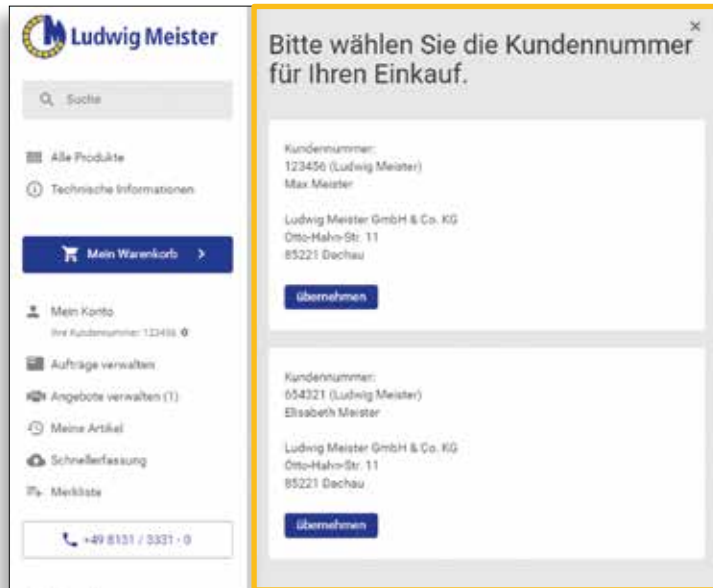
Ludwig Meister

Suche

Alle Produkte

Technische Informationen

Mein Warenkorb >

Mein Konto

Ihre Kundennummer: 123456

Aufträge verwalten

Angebote verwalten (1)

Meine Artikel

Schnellerfassung

Merkliste

+49 8131 / 3331 - 0

×

Bitte wählen Sie die Kundennummer für Ihren Einkauf.

Kundennummer:
123456 (Ludwig Meister)
Max Meister

Ludwig Meister GmbH & Co. KG
Otto-Hahn-Str. 11
85221 Dachau

übernehmen

Kundennummer:
654321 (Ludwig Meister)
Elisabeth Meister

Ludwig Meister GmbH & Co. KG
Otto-Hahn-Str. 11
85221 Dachau

übernehmen